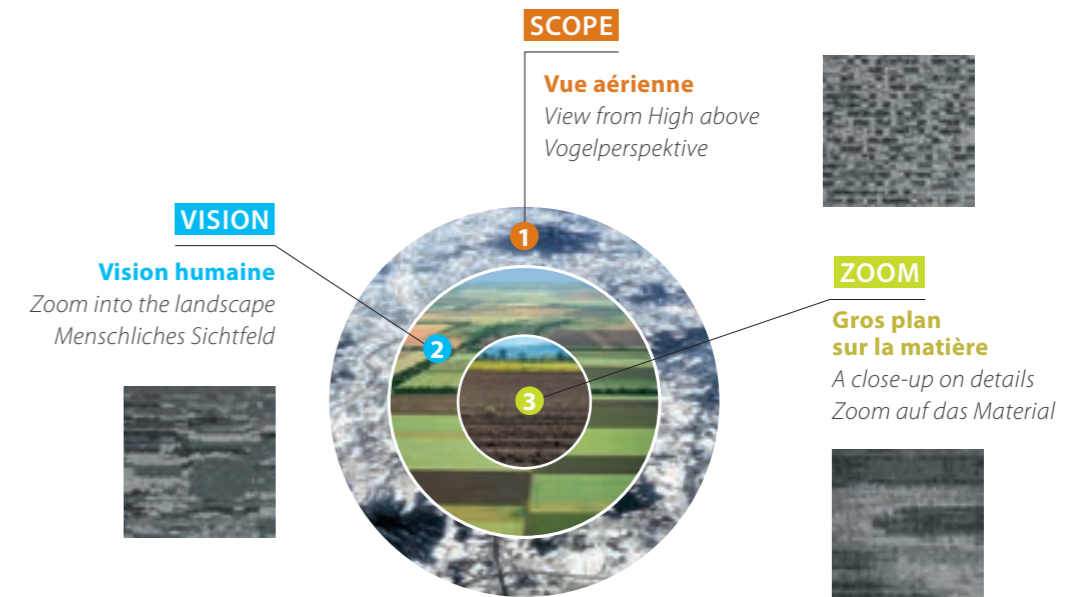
SCOPE

Vue aérienne
View from High above
Vogelperspektive

VISION

Vision humaine
Zoom into the landscape
Menschliches Sichtfeld

1

2

3

ZOOM

Gros plan sur la matière
A close-up on details
Zoom auf das Material